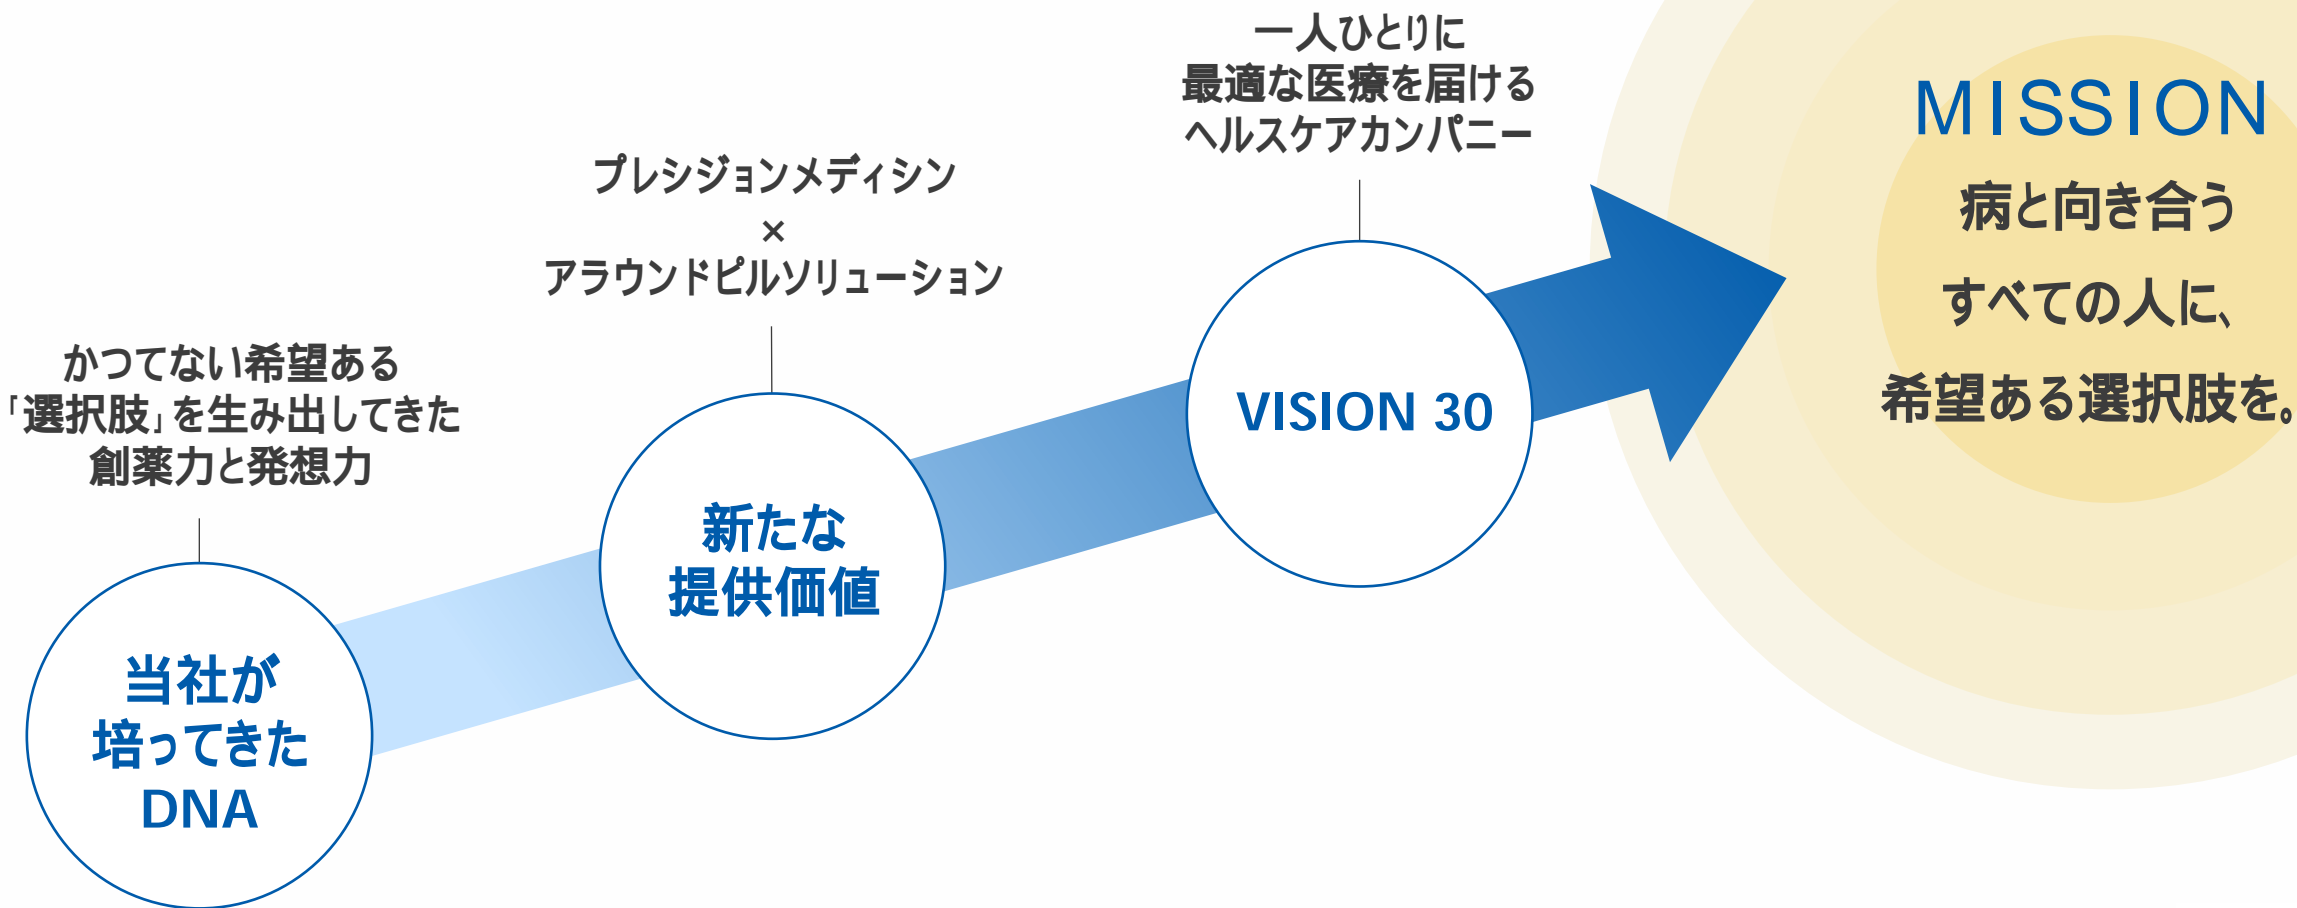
かつてない希望ある
「選択肢」を生み出してきた
創薬力と発想力

当社が
培ってきた
DNA

プレシジョンメディシン
×
アラウンドピルソリューション

新たな
提供価値

一人ひとりに
最適な医療を届ける
ヘルスケアカンパニー

VISION 30

MISSION
病と向き合う
すべての人に、
希望ある選択肢を。